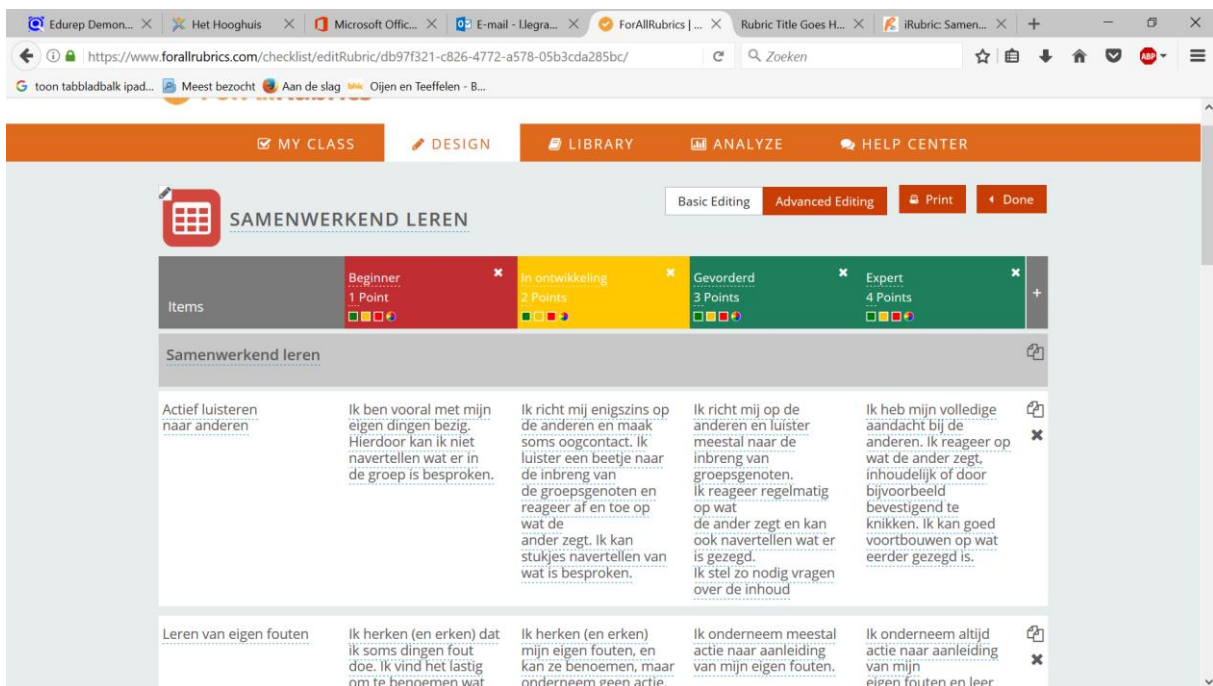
Edurep Demon... × Het Hooghuis × Microsoft Offic... × E-mail - IJegra... × ForAllRubrics | ... × Rubric Title Goes H... × iRubric: Samen... × +

https://www.forallrubrics.com/checklist/editRubric/db97f321-c826-4772-a578-05b3cda285bc/ Zoeken

toon tabbladbalk ipad... Meest bezocht Aan de slag Oijen en Teeffelen - B...

MY CLASS DESIGN LIBRARY ANALYZE HELP CENTER

Basic Editing Advanced Editing Print Done

SAMENWERKEND LEREN

| Items | Beginner 1 Point | In ontwikkeling 2 Points | Gevorderd 3 Points | Expert 4 Points |
|---|---|---|---|---|
| Samenwerkend leren | | | | |
| Actief luisteren naar anderen | Ik ben vooral met mijn eigen dingen bezig. Hierdoor kan ik niet navertellen wat er in de groep is besproken. | Ik richt mij enigszins op de anderen en maak soms oogcontact. Ik luister een beetje naar de inbreng van de groepsgenoten en reageer af en toe op wat de ander zegt. Ik kan stukjes navertellen van wat is besproken. | Ik richt mij op de anderen en luister meestal naar de inbreng van groepsgenoten. Ik reageer regelmatig op wat de ander zegt en kan ook navertellen wat er is gezegd. Ik stel zo nodig vragen over de inhoud | Ik heb mijn volledige aandacht bij de anderen. Ik reageer op wat de ander zegt, inhoudelijk of door bijvoorbeeld bevestigend te knikken. Ik kan goed voortbouwen op wat eerder gezegd is. |
| Leren van eigen fouten | Ik herken (en erken) dat ik soms dingen fout doe. Ik vind het lastig om te benoemen wat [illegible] | Ik herken (en erken) mijn eigen fouten, en kan ze benoemen, maar onderneem geen actie. | Ik onderneem meestal actie naar aanleiding van mijn eigen fouten. | Ik onderneem altijd actie naar aanleiding van mijn eigen fouten en leer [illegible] |